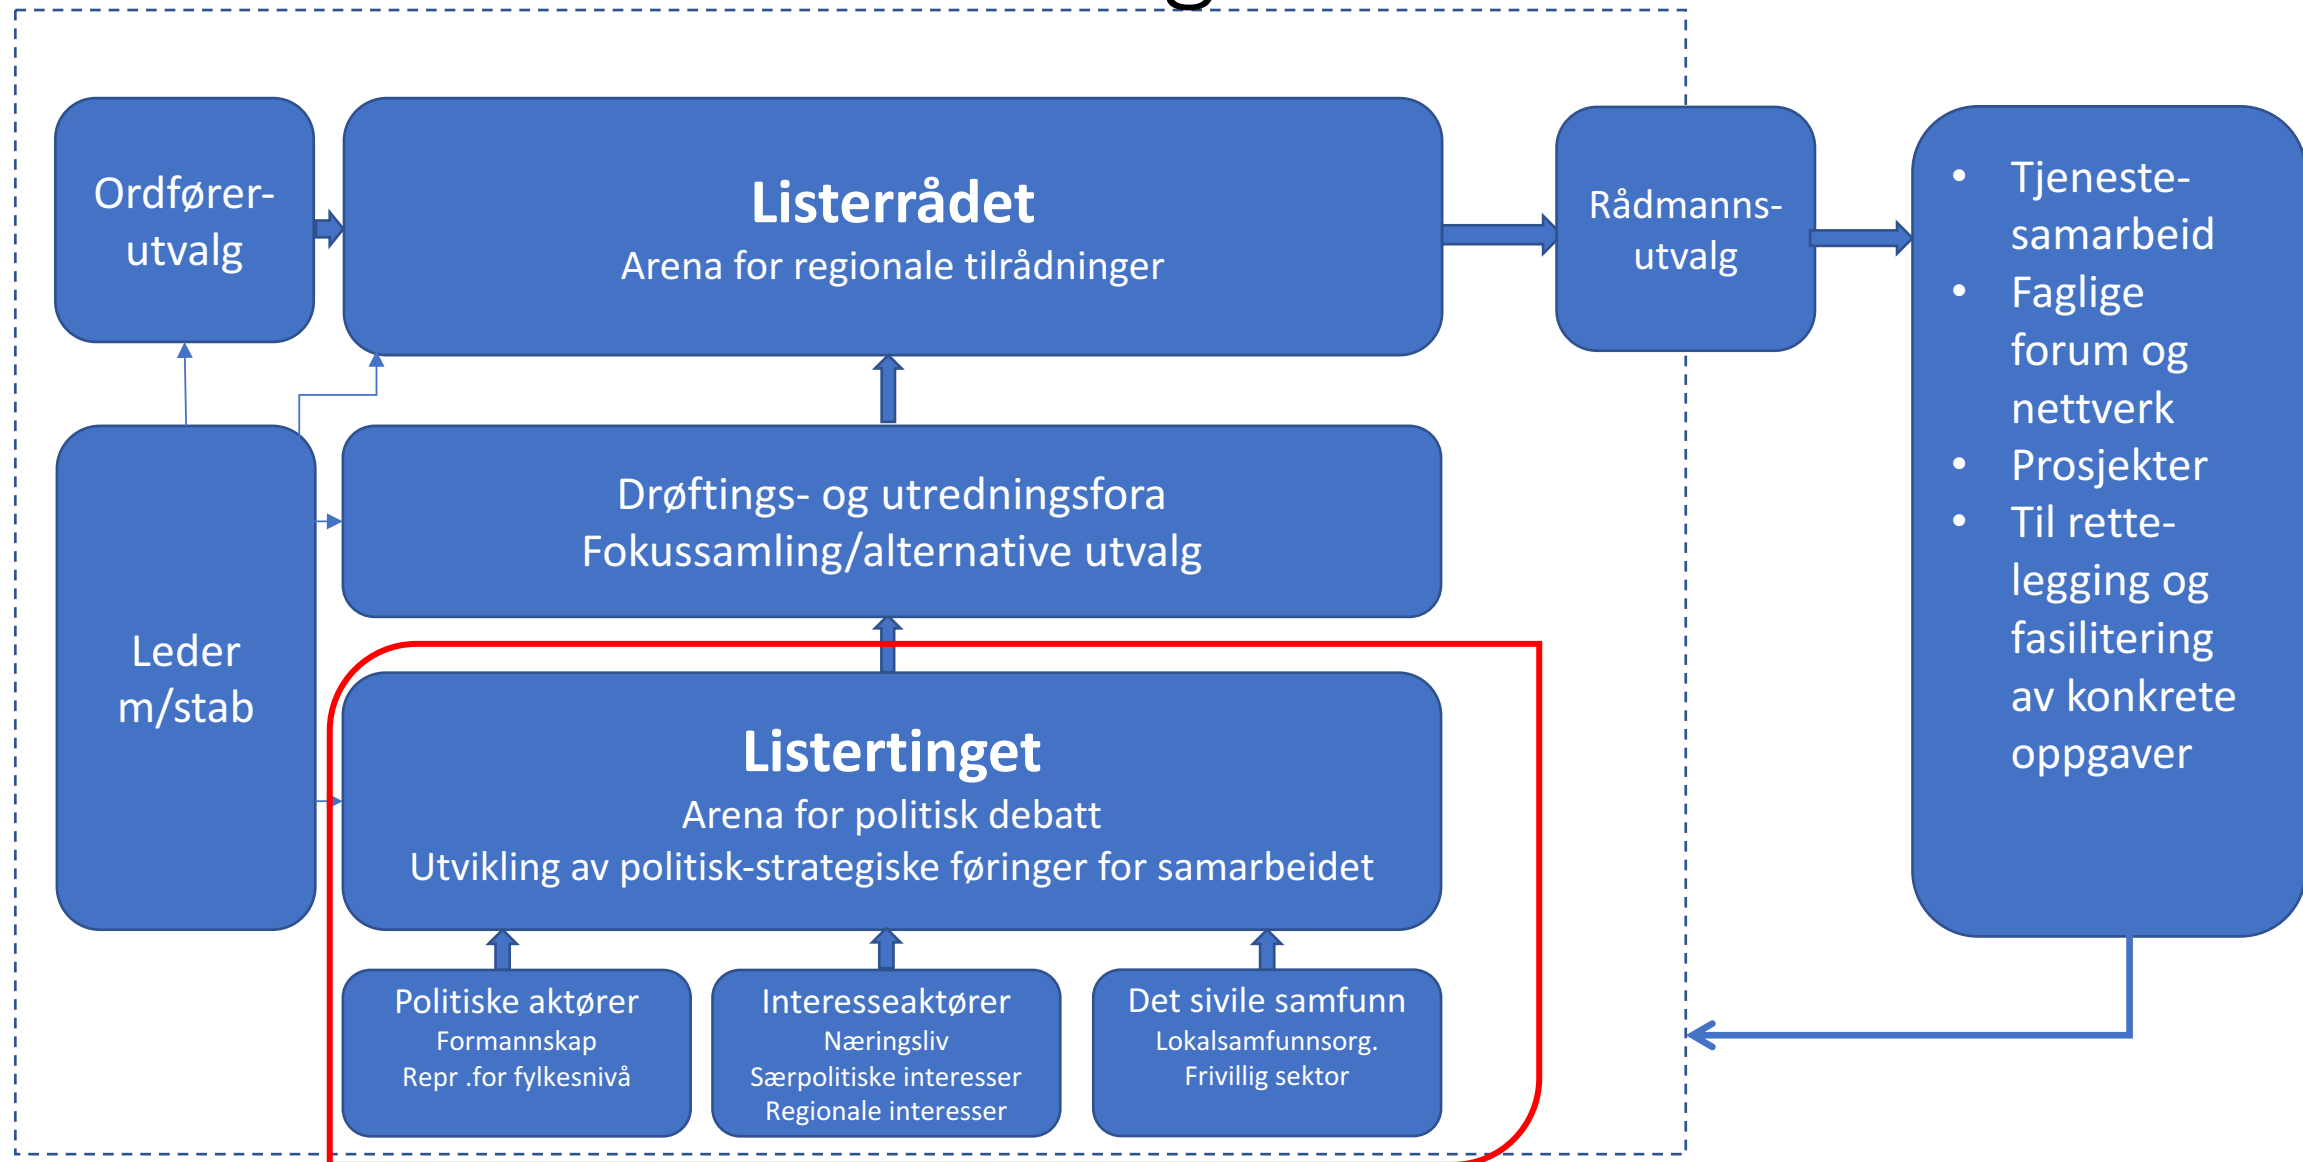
Ordfører-utvalg

Listerrådet
Arena for regionale tilrådninger

Rådmanns-utvalg

• Tjeneste-samarbeid
• Faglige forum og nettverk
• Prosjekter
• Til rette-legging og fasilitering av konkrete oppgaver

Leder m/stab

Drøftings- og utredningsfora
Fokussamling/alternative utvalg

Listertinget
Arena for politisk debatt
Utvikling av politisk-strategiske føringer for samarbeidet

Politiske aktører
Formannskap
Repr .for fylkesnivå

Interesseaktører
Næringsliv
Særpolitiske interesser
Regionale interesser

Det sivile samfunn
Lokalsamfunnsorg.
Frivillig sektor